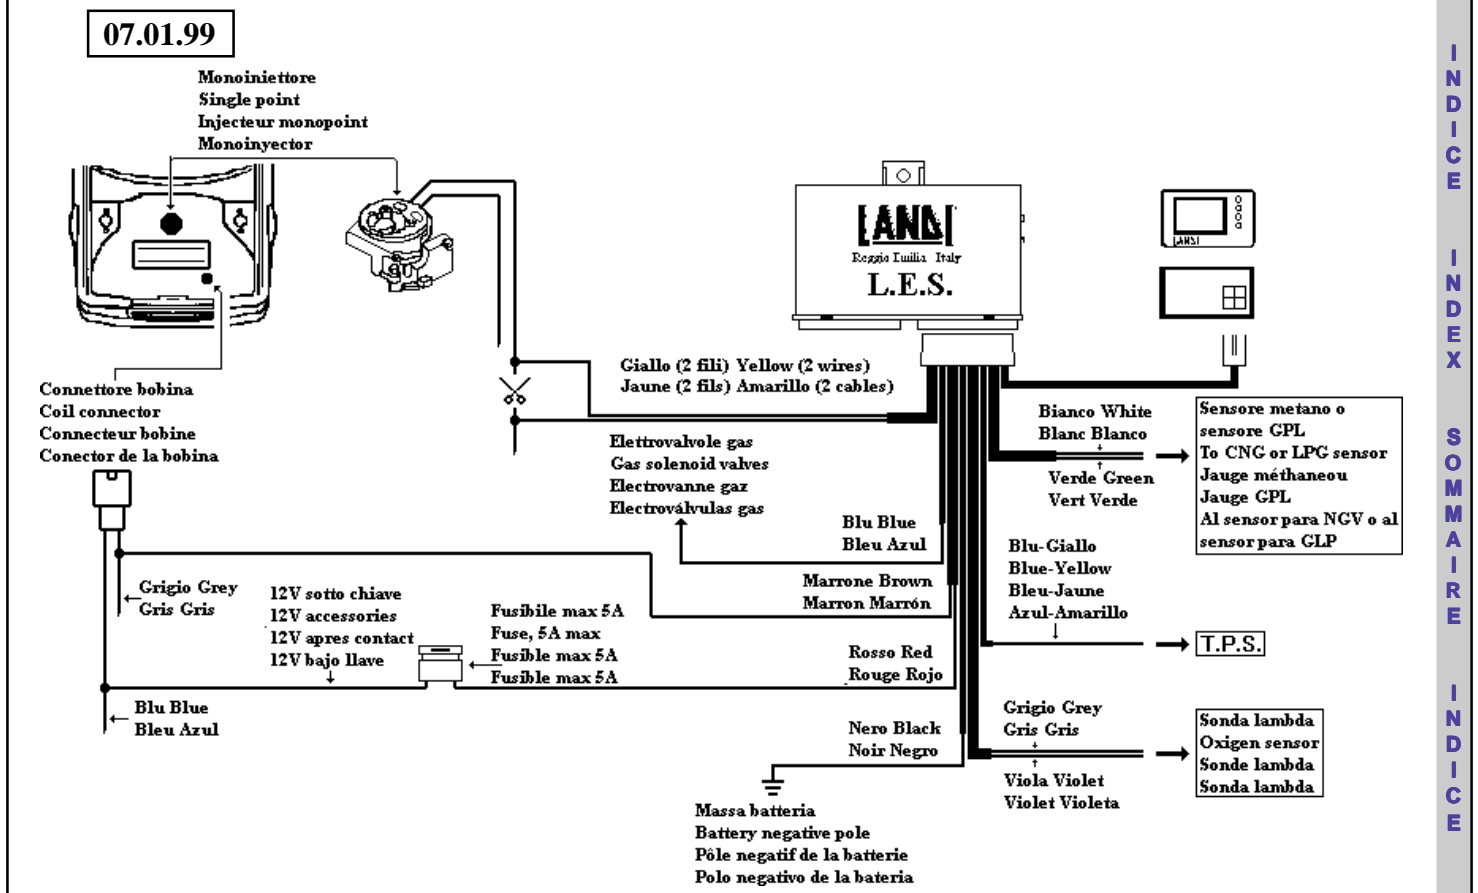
07.01.99

Monoiniettore
Single point
Injecteur monopoint
Monoinyector

LANDI
Reggio Emilia Italy
L.E.S.

LANDI

Giallo (2 fili) Yellow (2 wires)
Jaune (2 fils) Amarillo (2 cables)

Connettore bobina
Coil connector
Connecteur bobine
Conector de la bobina

Elettrovalvole gas
Gas solenoid valves
Electrovanne gaz
Electroválvulas gas

Bianco White
Blanc Blanco

Verde Green
Vert Verde

Sensore metano o sensore GPL
To CNG or LPG sensor
Jauge méthaneou
Jauge GPL
Al sensor para NGV o al sensor para GLP

Blu Blue
Bleu Azul

Blu-Giallo
Blue-Yellow
Bleu-Jaune
Azul-Amarillo

Grigio Grey
Gris Gris

12V sotto chiave
12V accessories
12V apres contact
12V bajo llave

Marrone Brown
Marron Marrón

Fusibile max 5A
Fuse, 5A max
Fusible max 5A
Fusible max 5A

T.P.S.

Rosso Red
Rouge Rojo

Blu Blue
Bleu Azul

Nero Black
Noir Negro

Grigio Grey
Gris Gris

Viola Violet
Violet Violeta

Sonda lambda
Oxigen sensor
Sonde lambda
Sonda lambda

Massa batteria
Battery negative pole
Pôle negatif de la batterie
Polo negativo de la bateria

INDICE

INDEX

SOMMAIRE

INDICE